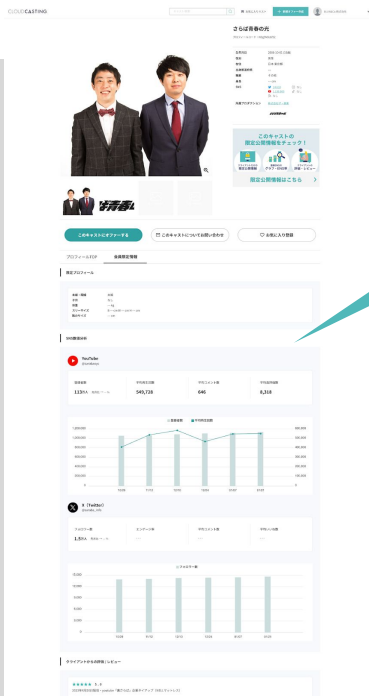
CLOUDCASTING.

さらば青春の光

このキャストの限定公開情報をチェック！

限定公開情報はこちら

このキャストにオファーする

このキャストについてお問い合わせ

お気に入り登録

プロフィールTOP

会員限定情報

限定プロフィール

SNS数値分析

YouTube

113万人

549,728

846

8,318

X（Twitter）

1.5万人

クライアントからの評価 / レビュー

★★★★★ 5.0